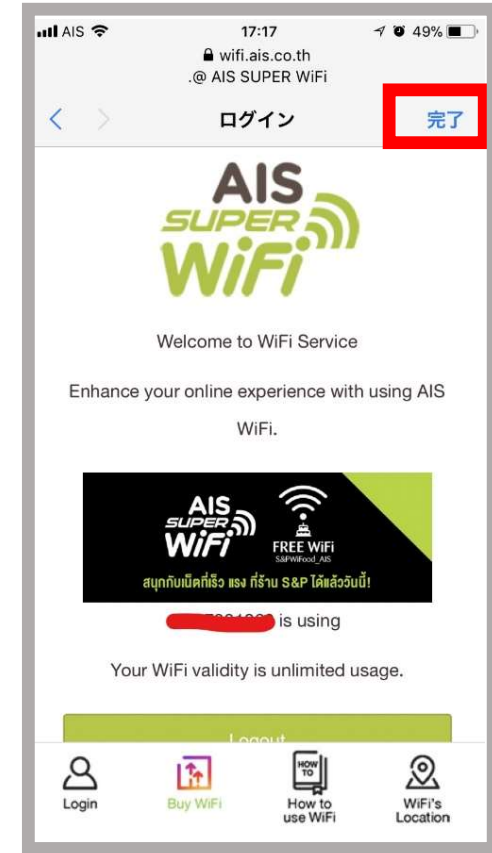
AIS 17:17 49%
wifi.ais.co.th
.@ AIS SUPER WiFi
ログイン
完了

AIS SUPER WiFi

Welcome to WiFi Service

Enhance your online experience with using AIS WiFi.

AIS SUPER WiFi
FREE WiFi
S&PWiFood_AIS
สนุกกับเน็ตที่เร็ว แรง ที่ร้าน S&P ได้แล้ววันนี้!

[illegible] is using

Your WiFi validity is unlimited usage.

Logout

Login
Buy WiFi
HOW TO
How to use WiFi
WiFi's Location